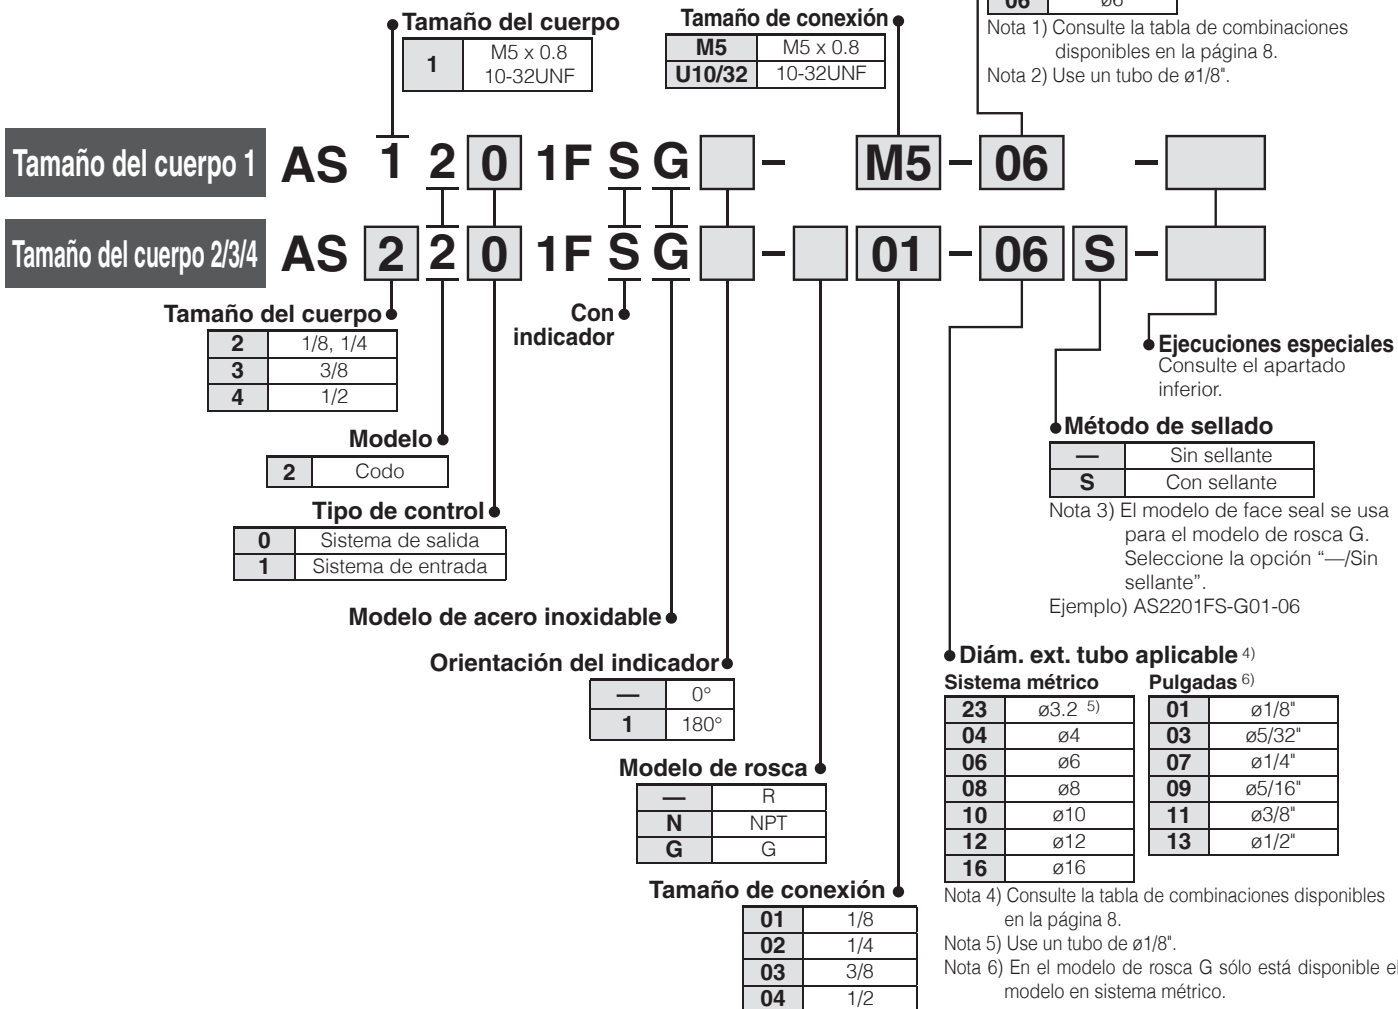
| 06 | ø6 |
|---|---|

Nota 1) Consulte la tabla de combinaciones disponibles en la página 8.
Nota 2) Use un tubo de ø1/8".

Tamaño del cuerpo

| 1 | M5 x 0.8 10-32UNF |
|---|---|

Tamaño de conexión

| M5 | M5 x 0.8 |
|---|---|
| U10/32 | 10-32UNF |

Tamaño del cuerpo 1 AS 1 2 0 1F S G [ ] – M5 – 06 – [ ]

Tamaño del cuerpo 2/3/4 AS 2 2 0 1F S G [ ] – [ ] 01 – 06 S – [ ]

Tamaño del cuerpo

| 2 | 1/8, 1/4 |
|---|---|
| 3 | 3/8 |
| 4 | 1/2 |

Con indicador

Modelo

| 2 | Codo |
|---|---|

Tipo de control

| 0 | Sistema de salida |
|---|---|
| 1 | Sistema de entrada |

Modelo de acero inoxidable

Orientación del indicador

| — | 0° |
|---|---|
| 1 | 180° |

Modelo de rosca

| — | R |
|---|---|
| N | NPT |
| G | G |

Tamaño de conexión

| 01 | 1/8 |
|---|---|
| 02 | 1/4 |
| 03 | 3/8 |
| 04 | 1/2 |

Ejecuciones especiales
Consulte el apartado inferior.

Método de sellado

| — | Sin sellante |
|---|---|
| S | Con sellante |

Nota 3) El modelo de face seal se usa para el modelo de rosca G. Seleccione la opción "—/Sin sellante".
Ejemplo) AS2201FS-G01-06

Diám. ext. tubo aplicable 4)

Sistema métrico

| 23 | ø3.2 5) |
|---|---|
| 04 | ø4 |
| 06 | ø6 |
| 08 | ø8 |
| 10 | ø10 |
| 12 | ø12 |
| 16 | ø16 |

Pulgadas 6)

| 01 | ø1/8" |
|---|---|
| 03 | ø5/32" |
| 07 | ø1/4" |
| 09 | ø5/16" |
| 11 | ø3/8" |
| 13 | ø1/2" |

Nota 4) Consulte la tabla de combinaciones disponibles en la página 8.
Nota 5) Use un tubo de ø1/8".
Nota 6) En el modelo de rosca G sólo está disponible el modelo en sistema métrico.